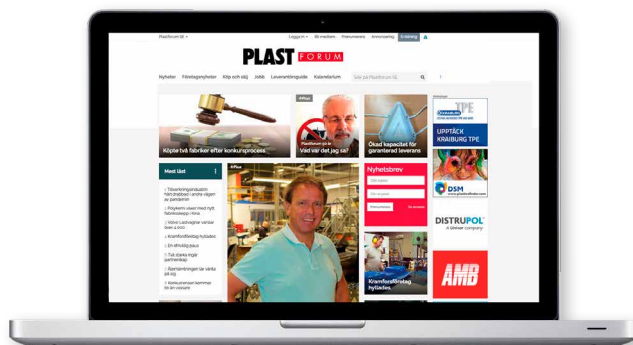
Plastforum SE

Logga in | Bli medlem | Prenumerera | Annonsering | E-tidning

PLAST FORUM

Nyheter | Företagsnyheter | Köp och sälj | Jobb | Leverantörsguide | Kalendarium

Sök på Plastforum.SE

Köpte två fabriker efter konkursprocess

Plastforum Plus

Vad var det jag sa?

Ökad kapacitet för garanterad leverans

Annonser

TPE

UPPTÄCK KRAIBURG TPE

DSM

DISTRUPOL
A Univar company

AMB

Mest läst

Nyhetsbrev

Kramforsföretag hyllades

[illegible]